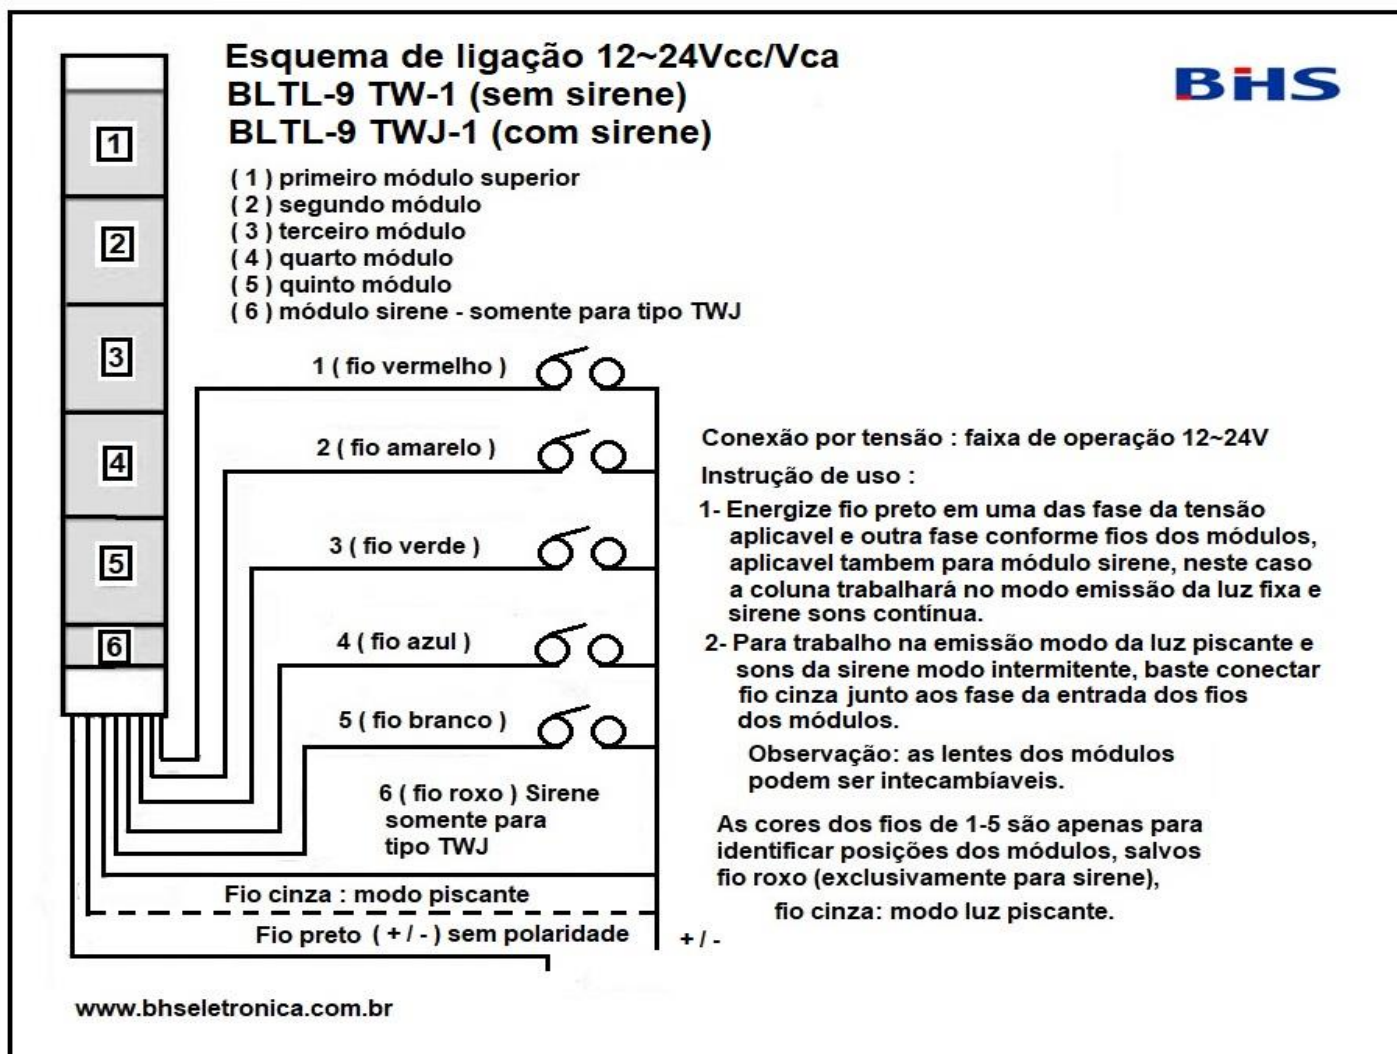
Esquema de ligação 12~24Vcc/Vca
BLTL-9 TW-1 (sem sirene)
BLTL-9 TWJ-1 (com sirene)

BHS

( 1 ) primeiro módulo superior
( 2 ) segundo módulo
( 3 ) terceiro módulo
( 4 ) quarto módulo
( 5 ) quinto módulo
( 6 ) módulo sirene - somente para tipo TWJ

1
2
3
4
5
6

1 ( fio vermelho )
2 ( fio amarelo )
3 ( fio verde )
4 ( fio azul )
5 ( fio branco )
6 ( fio roxo ) Sirene somente para tipo TWJ
Fio cinza : modo piscante
Fio preto ( + / - ) sem polaridade
+ / -

Conexão por tensão : faixa de operação 12~24V

Instrução de uso :

1- Energize fio preto em uma das fase da tensão aplicavel e outra fase conforme fios dos módulos, aplicavel tambem para módulo sirene, neste caso a coluna trabalhará no modo emissão da luz fixa e sirene sons contínua.

2- Para trabalho na emissão modo da luz piscante e sons da sirene modo intermitente, baste conectar fio cinza junto aos fase da entrada dos fios dos módulos.

Observação: as lentes dos módulos podem ser intecambiáveis.

As cores dos fios de 1-5 são apenas para identificar posições dos módulos, salvos fio roxo (exclusivamente para sirene),

fio cinza: modo luz piscante.

www.bhseletronica.com.br